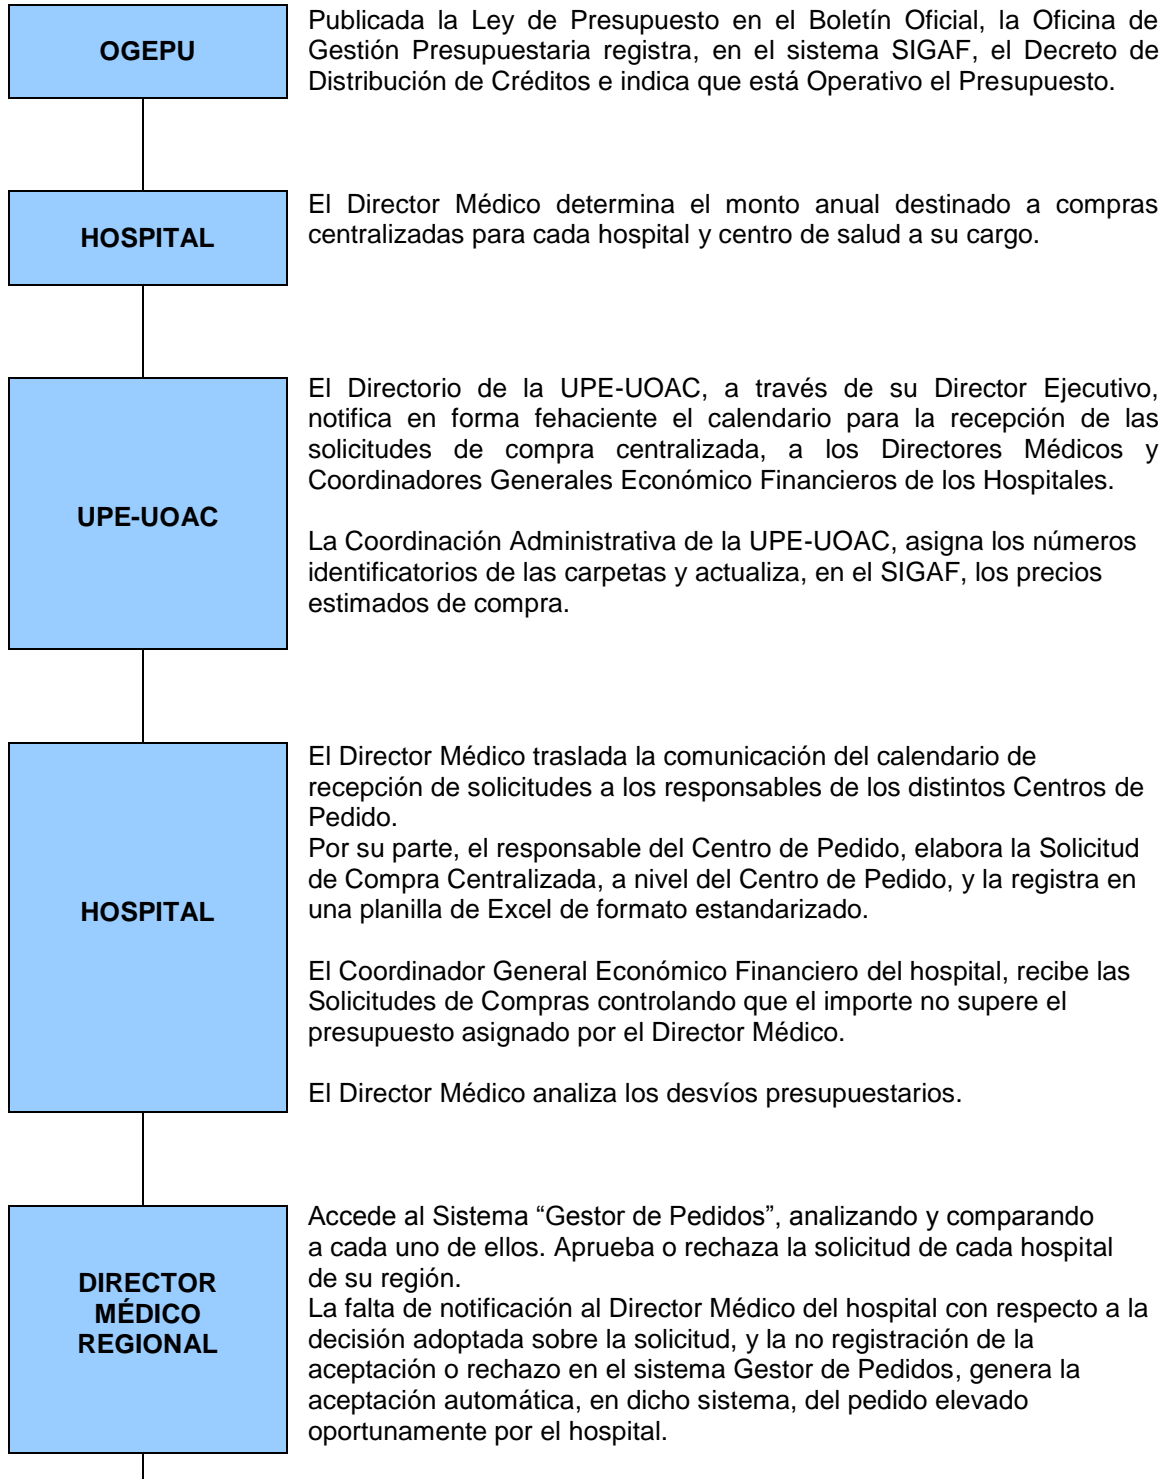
OGEPU

Publicada la Ley de Presupuesto en el Boletín Oficial, la Oficina de Gestión Presupuestaria registra, en el sistema SIGAF, el Decreto de Distribución de Créditos e indica que está Operativo el Presupuesto.

HOSPITAL

El Director Médico determina el monto anual destinado a compras centralizadas para cada hospital y centro de salud a su cargo.

UPE-UOAC

El Directorio de la UPE-UOAC, a través de su Director Ejecutivo, notifica en forma fehaciente el calendario para la recepción de las solicitudes de compra centralizada, a los Directores Médicos y Coordinadores Generales Económico Financieros de los Hospitales.

La Coordinación Administrativa de la UPE-UOAC, asigna los números identificatorios de las carpetas y actualiza, en el SIGAF, los precios estimados de compra.

HOSPITAL

El Director Médico traslada la comunicación del calendario de recepción de solicitudes a los responsables de los distintos Centros de Pedido.
Por su parte, el responsable del Centro de Pedido, elabora la Solicitud de Compra Centralizada, a nivel del Centro de Pedido, y la registra en una planilla de Excel de formato estandarizado.

El Coordinador General Económico Financiero del hospital, recibe las Solicitudes de Compras controlando que el importe no supere el presupuesto asignado por el Director Médico.

El Director Médico analiza los desvíos presupuestarios.

DIRECTOR MÉDICO REGIONAL

Accede al Sistema “Gestor de Pedidos”, analizando y comparando a cada uno de ellos. Aprueba o rechaza la solicitud de cada hospital de su región.
La falta de notificación al Director Médico del hospital con respecto a la decisión adoptada sobre la solicitud, y la no registración de la aceptación o rechazo en el sistema Gestor de Pedidos, genera la aceptación automática, en dicho sistema, del pedido elevado oportunamente por el hospital.